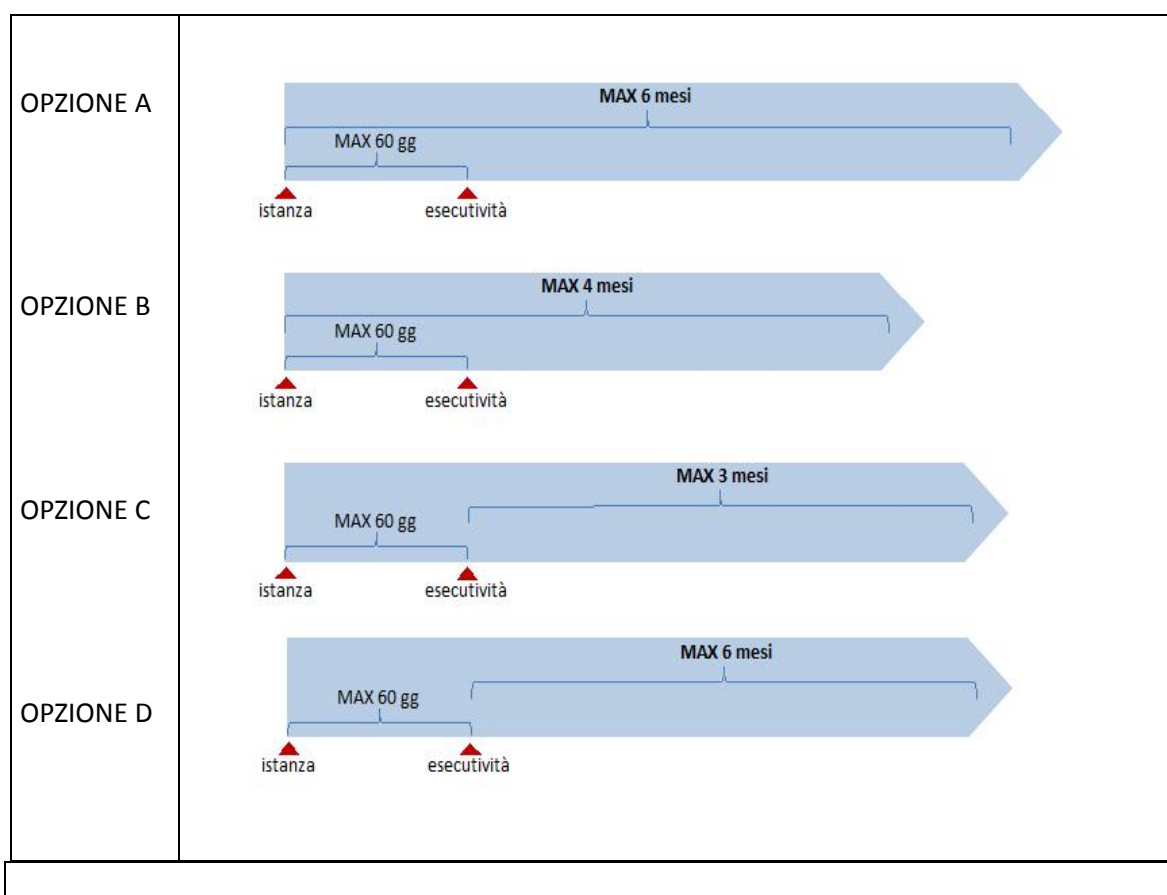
| | |
|---|---|
| OPZIONE A | MAX 6 mesi<br>MAX 60 gg<br>istanza esecutività |
| OPZIONE B | MAX 4 mesi<br>MAX 60 gg<br>istanza esecutività |
| OPZIONE C | MAX 3 mesi<br>MAX 60 gg<br>istanza esecutività |
| OPZIONE D | MAX 6 mesi<br>MAX 60 gg<br>istanza esecutività |